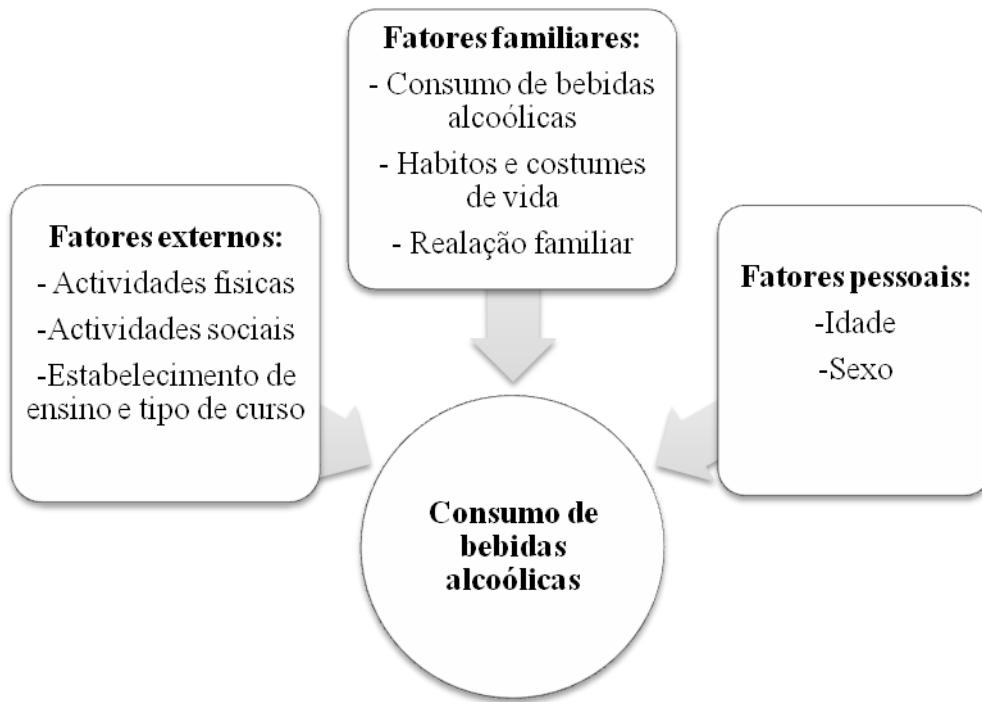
Fatores familiares:
- Consumo de bebidas alcoólicas
- Habitos e costumes de vida
- Realação familiar

Fatores externos:
- Actividades fisicas
-Actividades sociais
-Estabelecimento de ensino e tipo de curso

Fatores pessoais:
-Idade
-Sexo

Consumo de bebidas alcoólicas